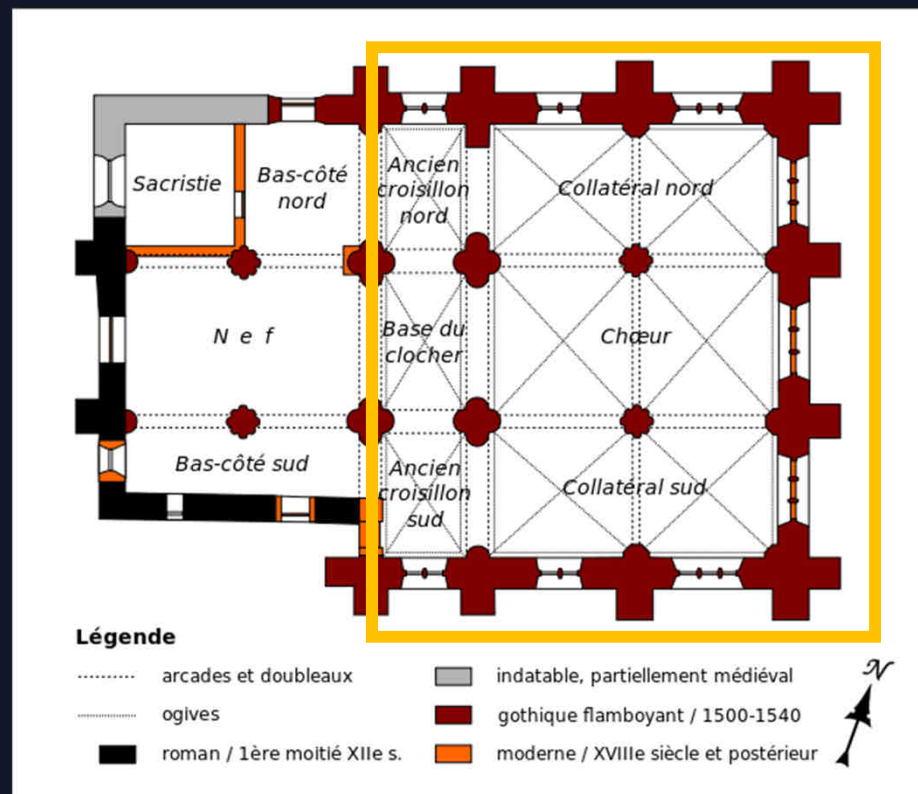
Sacristie

Bas-côté nord

Ancien croisillon nord

Collatéral nord

N e f

Base du clocher

Chœur

Bas-côté sud

Ancien croisillon sud

Collatéral sud

Légende

arcades et doubleaux

ogives

roman / 1ère moitié XIIe s.

indatable, partiellement médiéval

gothique flamboyant / 1500-1540

moderne / XVIIIe siècle et postérieur

N